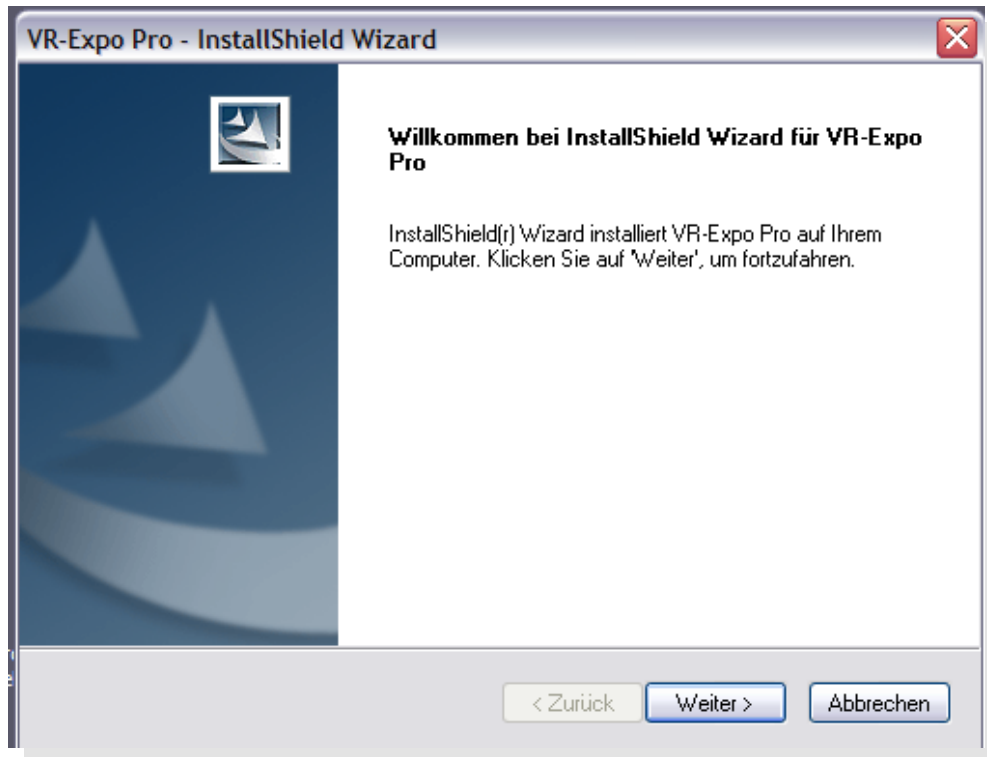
VR-Expo Pro - InstallShield Wizard

Willkommen bei InstallShield Wizard für VR-Expo Pro

InstallShield(r) Wizard installiert VR-Expo Pro auf Ihrem Computer. Klicken Sie auf 'Weiter', um fortzufahren.

< Zurück | Weiter > | Abbrechen